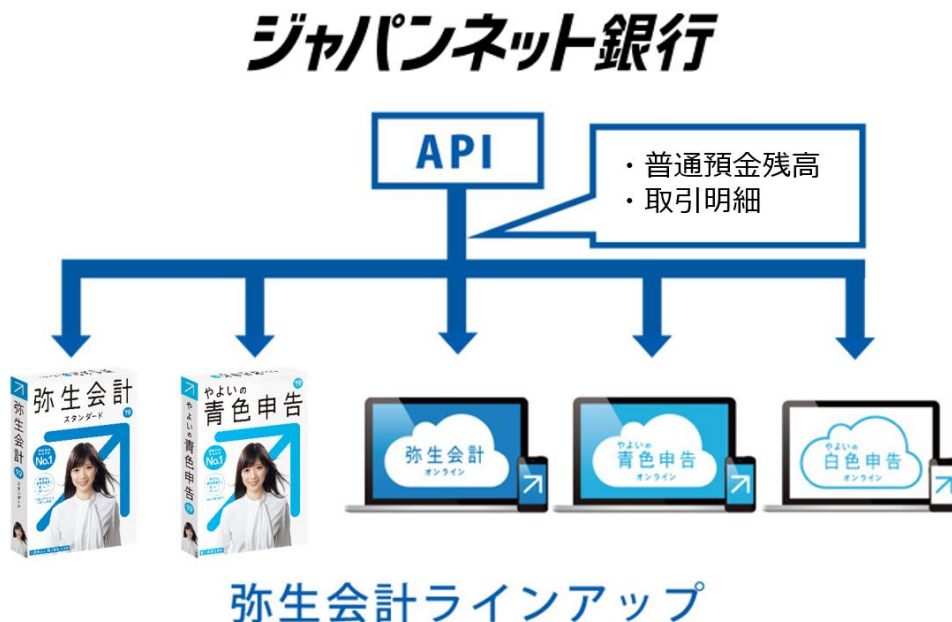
ジャパンネット銀行

API

・普通預金残高
・取引明細

弥生会計
スタンダード
No.1
19

やよいの
青色申告
No.1
19

弥生会計
オンライン

やよいの
青色申告
オンライン

やよいの
白色申告
オンライン

弥生会計ラインアップ